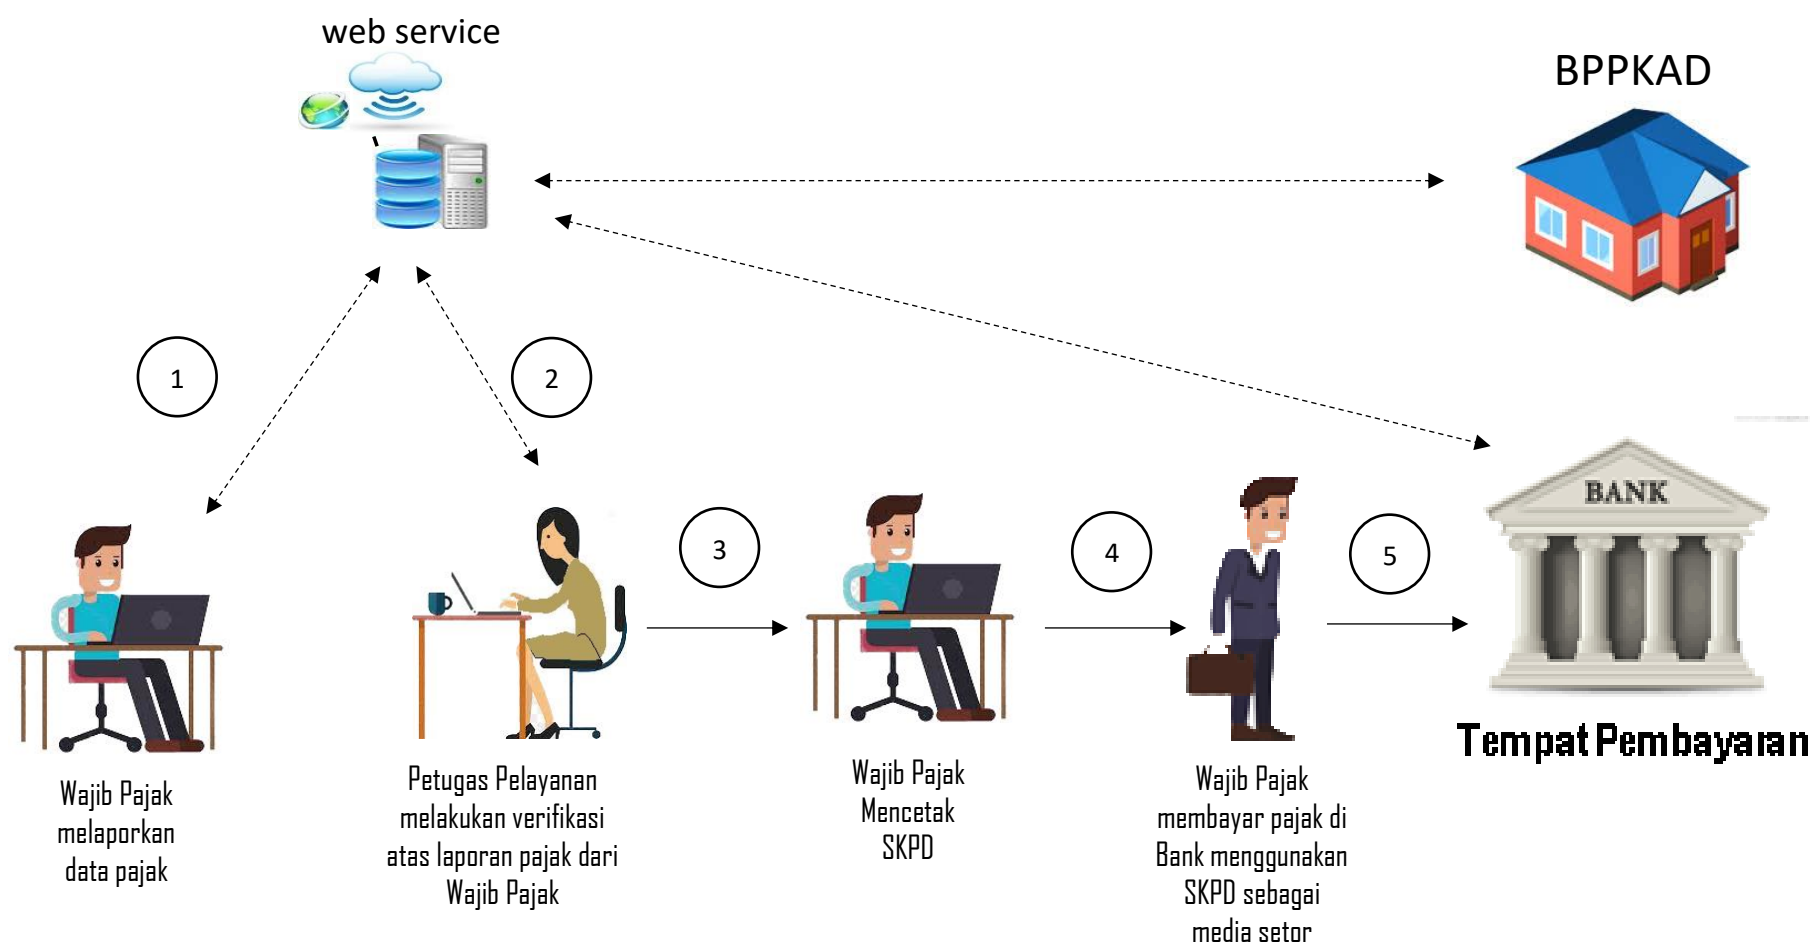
web service

BPPKAD

1

2

3

4

5

BANK

Tempat Pembayaran

Wajib Pajak melaporkan data pajak

Petugas Pelayanan melakukan verifikasi atas laporan pajak dari Wajib Pajak

Wajib Pajak Mencetak SKPD

Wajib Pajak membayar pajak di Bank menggunakan SKPD sebagai media setor